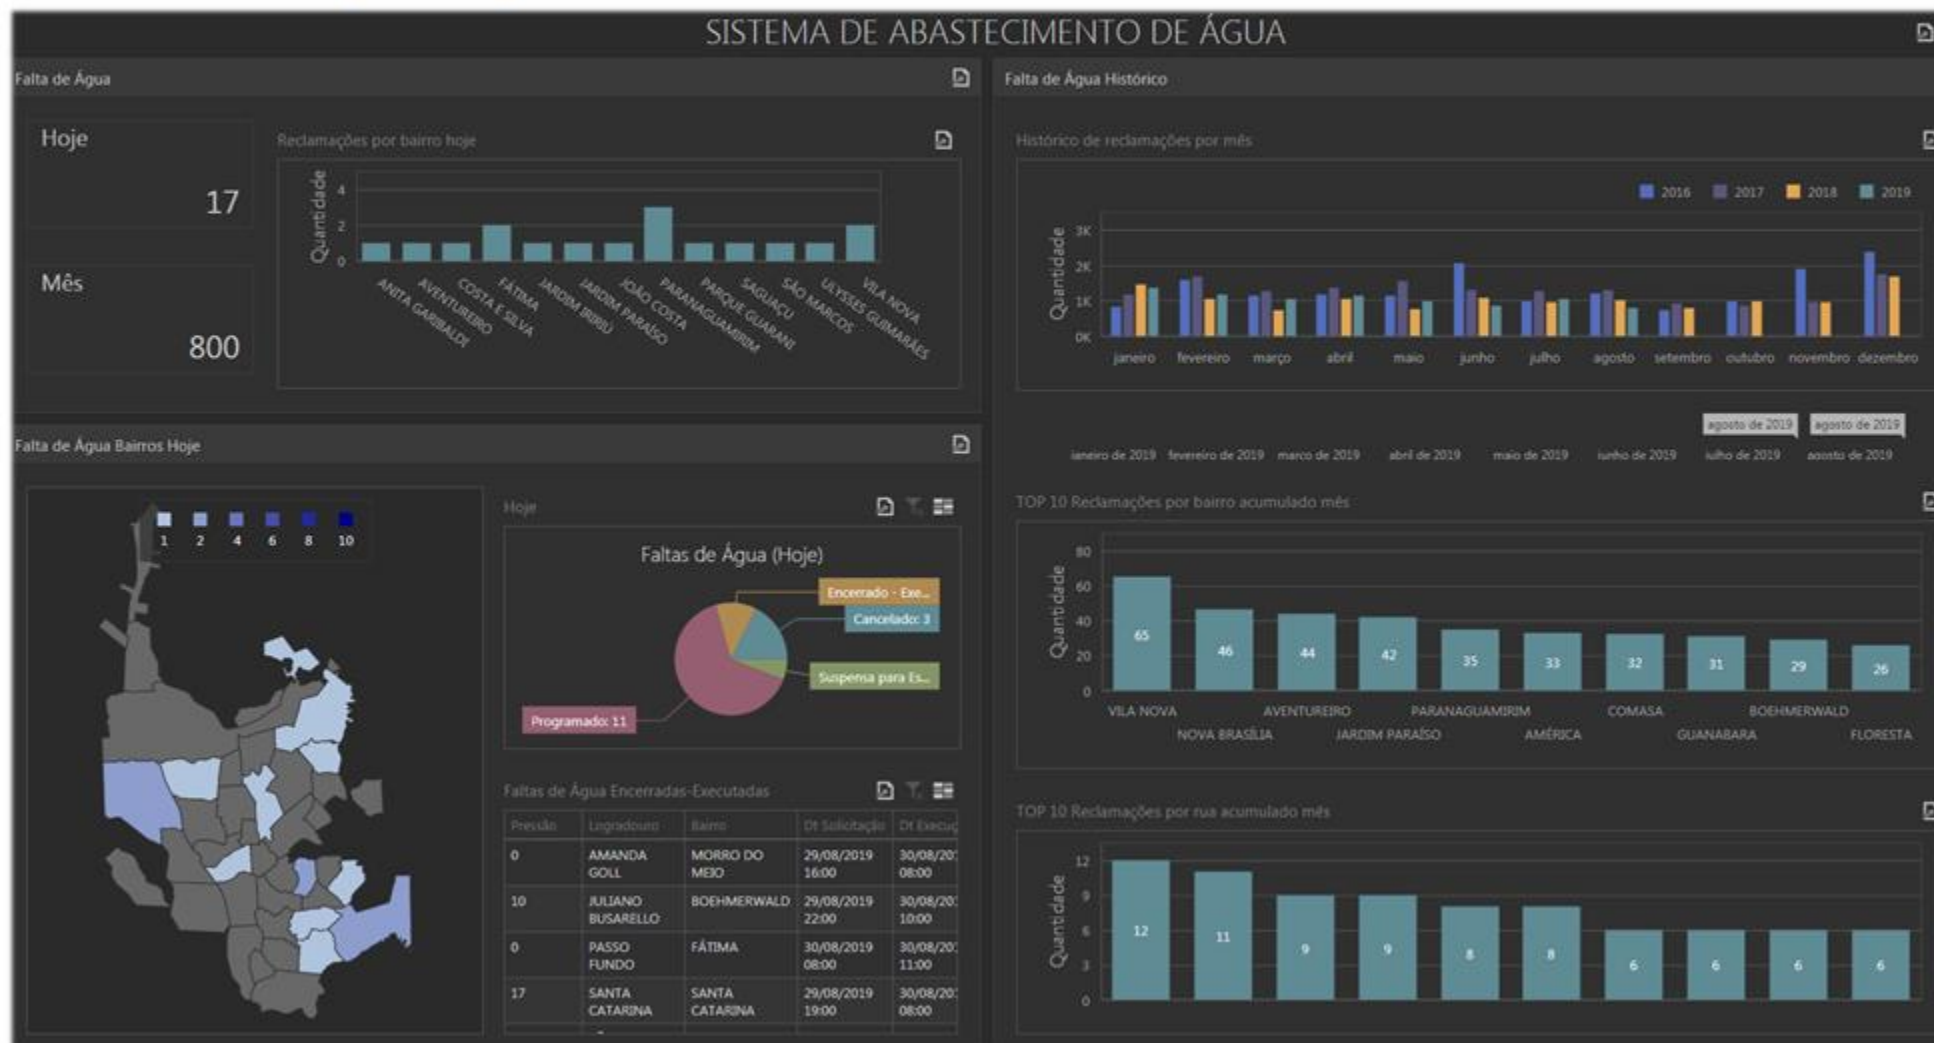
SISTEMA DE ABASTECIMENTO DE ÁGUA

Falta de Água

Hoje
17

Mês
800

Reclamações por bairro hoje

Quantidade
4
2
0

ANITA GARIBALDI
AVENTUREIRO
COSTA E SILVA
FÁTIMA
JARDIM IRIRIÚ
JARDIM PARAÍSO
JOÃO COSTA
PARANAGUAMIRIM
PARQUE GUARANI
SAGUAÇU
SÃO MARCOS
ULYSSES GUIMARÃES
VILA NOVA

Falta de Água Histórico

Histórico de reclamações por mês

2016 2017 2018 2019

Quantidade
3K
2K
1K
0K

janeiro fevereiro março abril maio junho julho agosto setembro outubro novembro dezembro

agosto de 2019 agosto de 2019

janeiro de 2019 fevereiro de 2019 março de 2019 abril de 2019 maio de 2019 junho de 2019 julho de 2019 agosto de 2019

Falta de Água Bairros Hoje

1 2 4 6 8 10

Hoje

Faltas de Água (Hoje)

Encerrado - Exe...
Cancelado: 3
Suspensa para Es...
Programado: 11

Faltas de Água Encerradas-Executadas

| Pressão | Logradouro | Bairro | Dt Solicitação | Dt Execuç |
|---|---|---|---|---|
| 0 | AMANDA GOLL | MORRO DO MEIO | 29/08/2019 16:00 | 30/08/20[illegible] 08:00 |
| 10 | JULIANO BUSARELLO | BOEHMERWALD | 29/08/2019 22:00 | 30/08/20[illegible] 10:00 |
| 0 | PASSO FUNDO | FÁTIMA | 30/08/2019 08:00 | 30/08/20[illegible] 11:00 |
| 17 | SANTA CATARINA | SANTA CATARINA | 29/08/2019 19:00 | 30/08/20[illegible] 08:00 |

TOP 10 Reclamações por bairro acumulado mês

Quantidade
80
60
40
20
0

65 46 44 42 35 33 32 31 29 26

VILA NOVA
NOVA BRASÍLIA
AVENTUREIRO
JARDIM PARAÍSO
PARANAGUAMIRIM
AMÉRICA
COMASA
GUANABARA
BOEHMERWALD
FLORESTA

TOP 10 Reclamações por rua acumulado mês

Quantidade
12
9
6
3
0

12 11 9 9 8 8 6 6 6 6